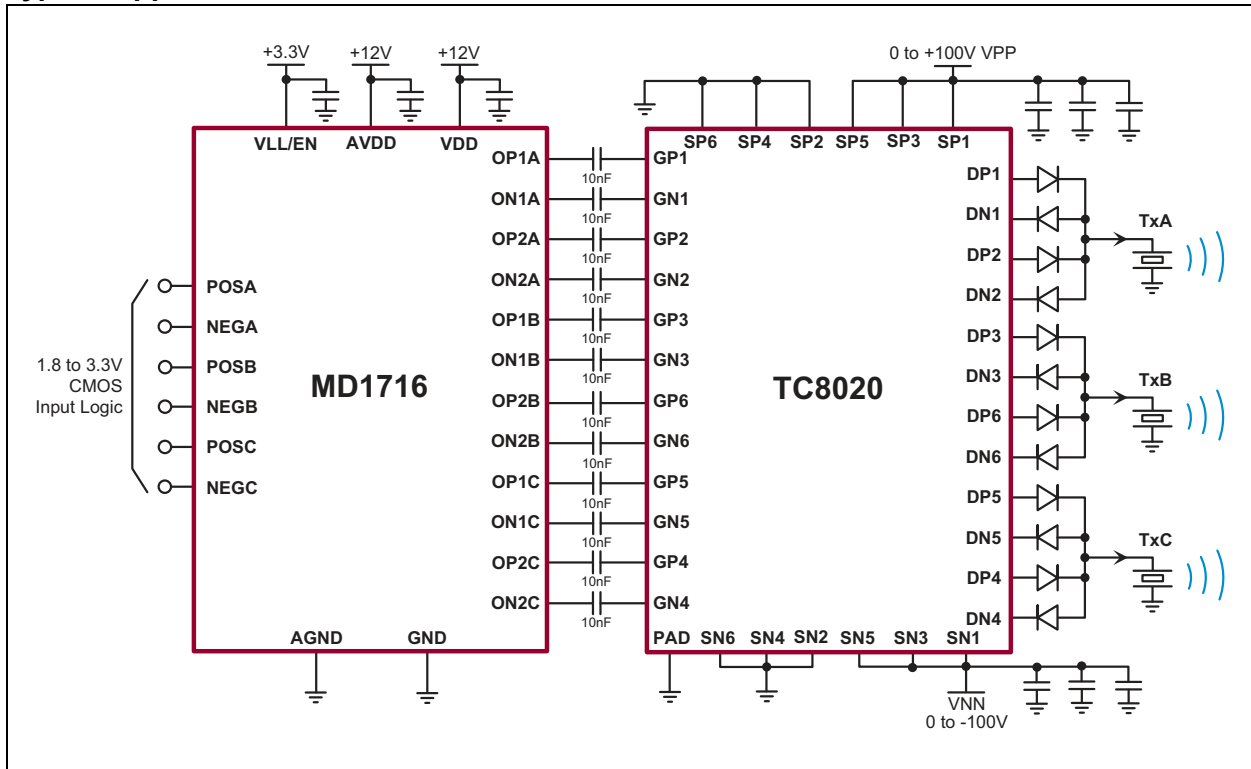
+3.3V +12V +12V

0 to +100V VPP

VLL/EN AVDD VDD

SP6 SP4 SP2 SP5 SP3 SP1

OP1A 10nF GP1
ON1A 10nF GN1
OP2A 10nF GP2
ON2A 10nF GN2
OP1B 10nF GP3
ON1B 10nF GN3
OP2B 10nF GP6
ON2B 10nF GN6
OP1C 10nF GP5
ON1C 10nF GN5
OP2C 10nF GP4
ON2C 10nF GN4

POSA
NEGA
POSB
NEGB
POSC
NEGC

1.8 to 3.3V CMOS Input Logic

MD1716

TC8020

DP1
DN1
DP2
DN2
DP3
DN3
DP6
DN6
DP5
DN5
DP4
DN4

TxA
TxB
TxC

AGND GND

PAD SN6 SN4 SN2 SN5 SN3 SN1

VNN
0 to -100V